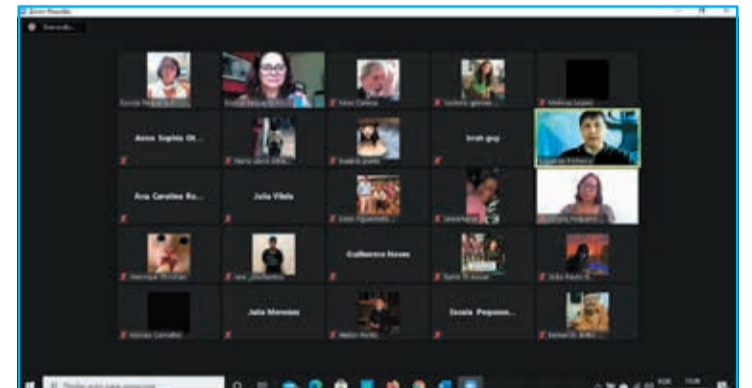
Zoom Reunião

Gravando...

Anna Sophia Ol...

Ana Carolina Ro...

Julia Vilela

Guilherme Novas

Isis Menezes

Escola Peqeno...

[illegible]

Nina Carlota

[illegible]

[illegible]

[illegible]

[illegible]

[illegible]

Henrique Christian

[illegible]

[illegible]

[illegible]

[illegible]

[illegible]

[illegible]

Samir R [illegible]

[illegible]

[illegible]

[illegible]

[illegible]

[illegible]

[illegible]

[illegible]

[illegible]

Digite aqui para pesquisar

POR

15:20